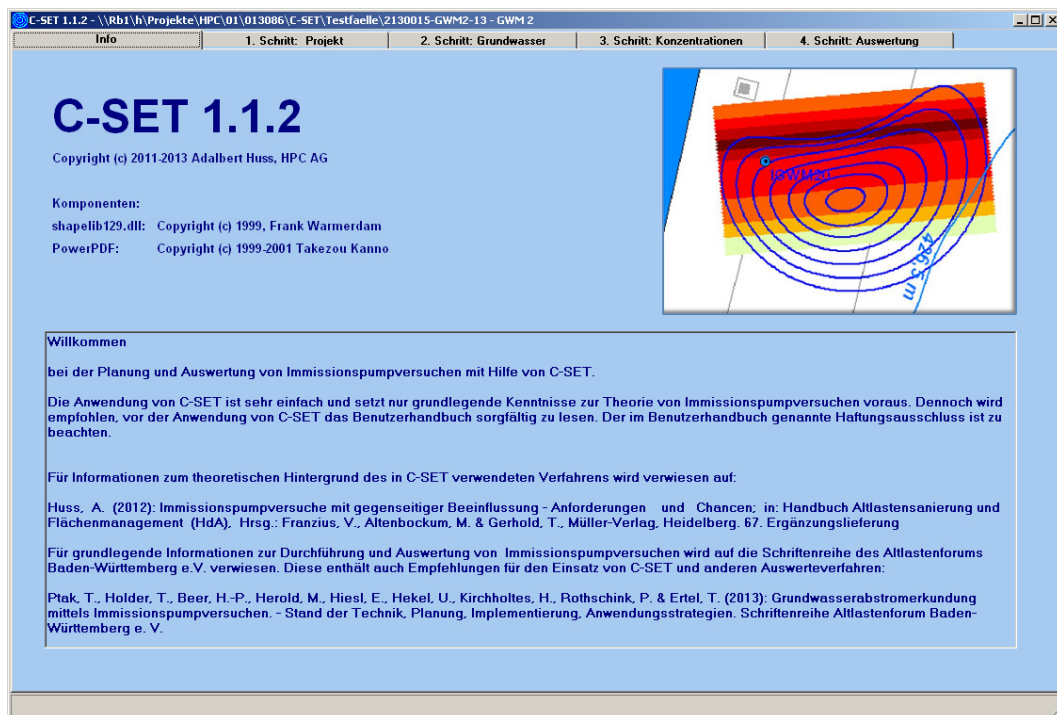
C-SET 1.1.2 - \\Rb1\h\Projekte\HPC\01\013086\C-SET\Testfaelle\2130015-GWM2-13 - GWM 2

Info | 1. Schritt: Projekt | 2. Schritt: Grundwasser | 3. Schritt: Konzentrationen | 4. Schritt: Auswertung

C-SET 1.1.2

Copyright (c) 2011-2013 Adalbert Huss, HPC AG

Komponenten:
shapelib129.dll: Copyright (c) 1999, Frank Warmerdam
PowerPDF: Copyright (c) 1999-2001 Takezou Kanno

GWM2n

236.5 m

Willkommen

bei der Planung und Auswertung von Immissionspumpversuchen mit Hilfe von C-SET.

Die Anwendung von C-SET ist sehr einfach und setzt nur grundlegende Kenntnisse zur Theorie von Immissionspumpversuchen voraus. Dennoch wird empfohlen, vor der Anwendung von C-SET das Benutzerhandbuch sorgfältig zu lesen. Der im Benutzerhandbuch genannte Haftungsausschluss ist zu beachten.

Für Informationen zum theoretischen Hintergrund des in C-SET verwendeten Verfahrens wird verwiesen auf:

Huss, A. (2012): Immissionspumpversuche mit gegenseitiger Beeinflussung - Anforderungen und Chancen; in: Handbuch Altlastensanierung und Flächenmanagement (HdA), Hrsg.: Franzius, V., Altenbockum, M. & Gerhold, T., Müller-Verlag, Heidelberg. 67. Ergänzungslieferung

Für grundlegende Informationen zur Durchführung und Auswertung von Immissionspumpversuchen wird auf die Schriftenreihe des Altlastenforums Baden-Württemberg e.V. verwiesen. Diese enthält auch Empfehlungen für den Einsatz von C-SET und anderen Auswerteverfahren:

Ptak, T., Holder, T., Beer, H.-P., Herold, M., Hiesl, E., Hekel, U., Kirchholtes, H., Rothschink, P. & Ertel, T. (2013): Grundwasserabstromerkundung mittels Immissionspumpversuchen. - Stand der Technik, Planung, Implementierung, Anwendungsstrategien. Schriftenreihe Altlastenforum Baden-Württemberg e. V.